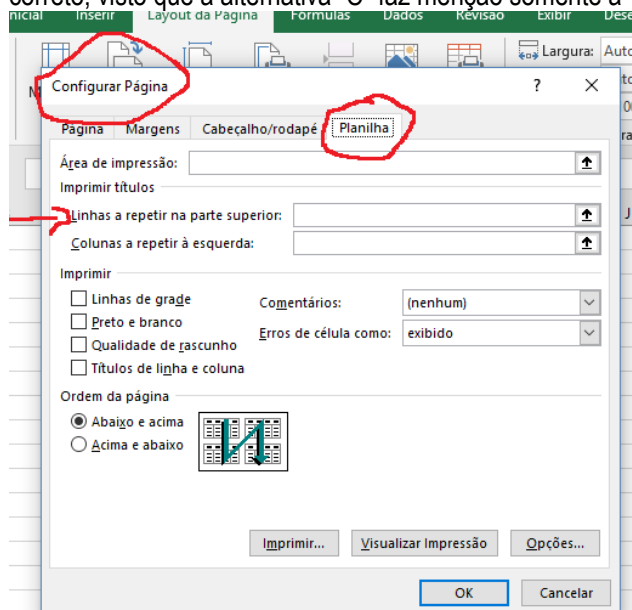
correto, visto que a alternativa "C" faz menção somente a

nicial Inserir Layout da Página Fórmulas Dados Revisão Exibir Dese

Largura: Auto

Configurar Página ? ×

Página Margens Cabeçalho/rodapé Planilha

Área de impressão:

Imprimir títulos

Linhas a repetir na parte superior:

Colunas a repetir à esquerda:

Imprimir

Linhas de grade

Preto e branco

Qualidade de rascunho

Títulos de linha e coluna

Comentários: (nenhum)

Erros de célula como: exibido

Ordem da página

Abaixo e acima

Acima e abaixo

Imprimir... Visualizar Impressão Opções...

OK Cancelar